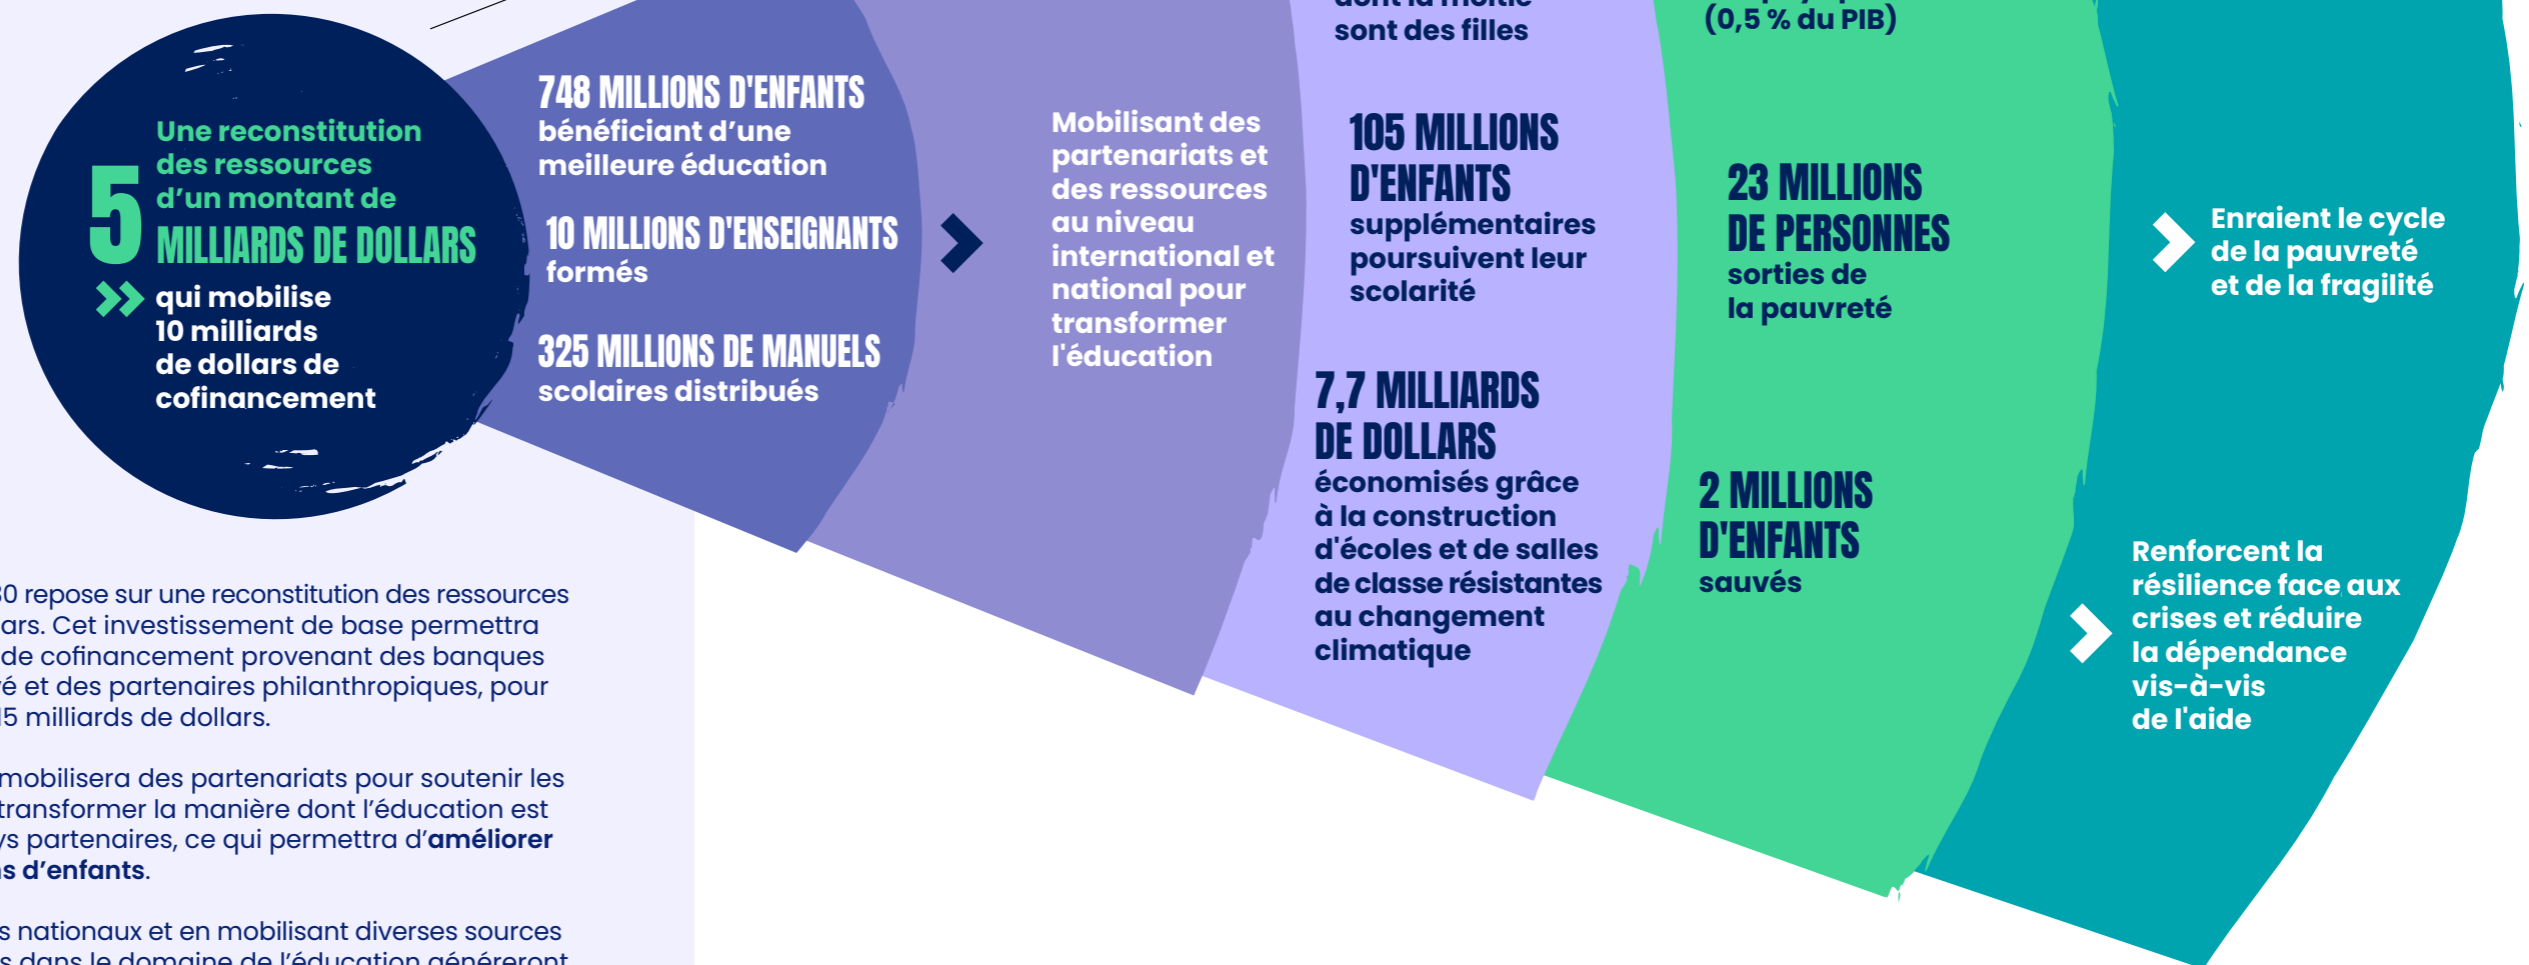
5 Une reconstitution des ressources d'un montant de MILLIARDS DE DOLLARS

qui mobilise 10 milliards de dollars de cofinancement

748 MILLIONS D'ENFANTS bénéficiant d'une meilleure éducation

10 MILLIONS D'ENSEIGNANTS formés

325 MILLIONS DE MANUELS scolaires distribués

Mobilisant des partenariats et des ressources au niveau international et national pour transformer l'éducation

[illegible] sont des filles

105 MILLIONS D'ENFANTS supplémentaires poursuivent leur scolarité

7,7 MILLIARDS DE DOLLARS économisés grâce à la construction d'écoles et de salles de classe résistantes au changement climatique

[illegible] (0,5 % du PIB)

23 MILLIONS DE PERSONNES sorties de la pauvreté

2 MILLIONS D'ENFANTS sauvés

Enraient le cycle de la pauvreté et de la fragilité

Renforcent la résilience face aux crises et réduire la dépendance vis-à-vis de l'aide

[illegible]0 repose sur une reconstitution des ressources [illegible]ars. Cet investissement de base permettra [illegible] de cofinancement provenant des banques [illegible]é et des partenaires philanthropiques, pour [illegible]5 milliards de dollars.

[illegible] mobilisera des partenariats pour soutenir les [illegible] transformer la manière dont l'éducation est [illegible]s partenaires, ce qui permettra d'améliorer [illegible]s d'enfants.

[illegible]s nationaux et en mobilisant diverses sources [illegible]s dans le domaine de l'éducation généreront